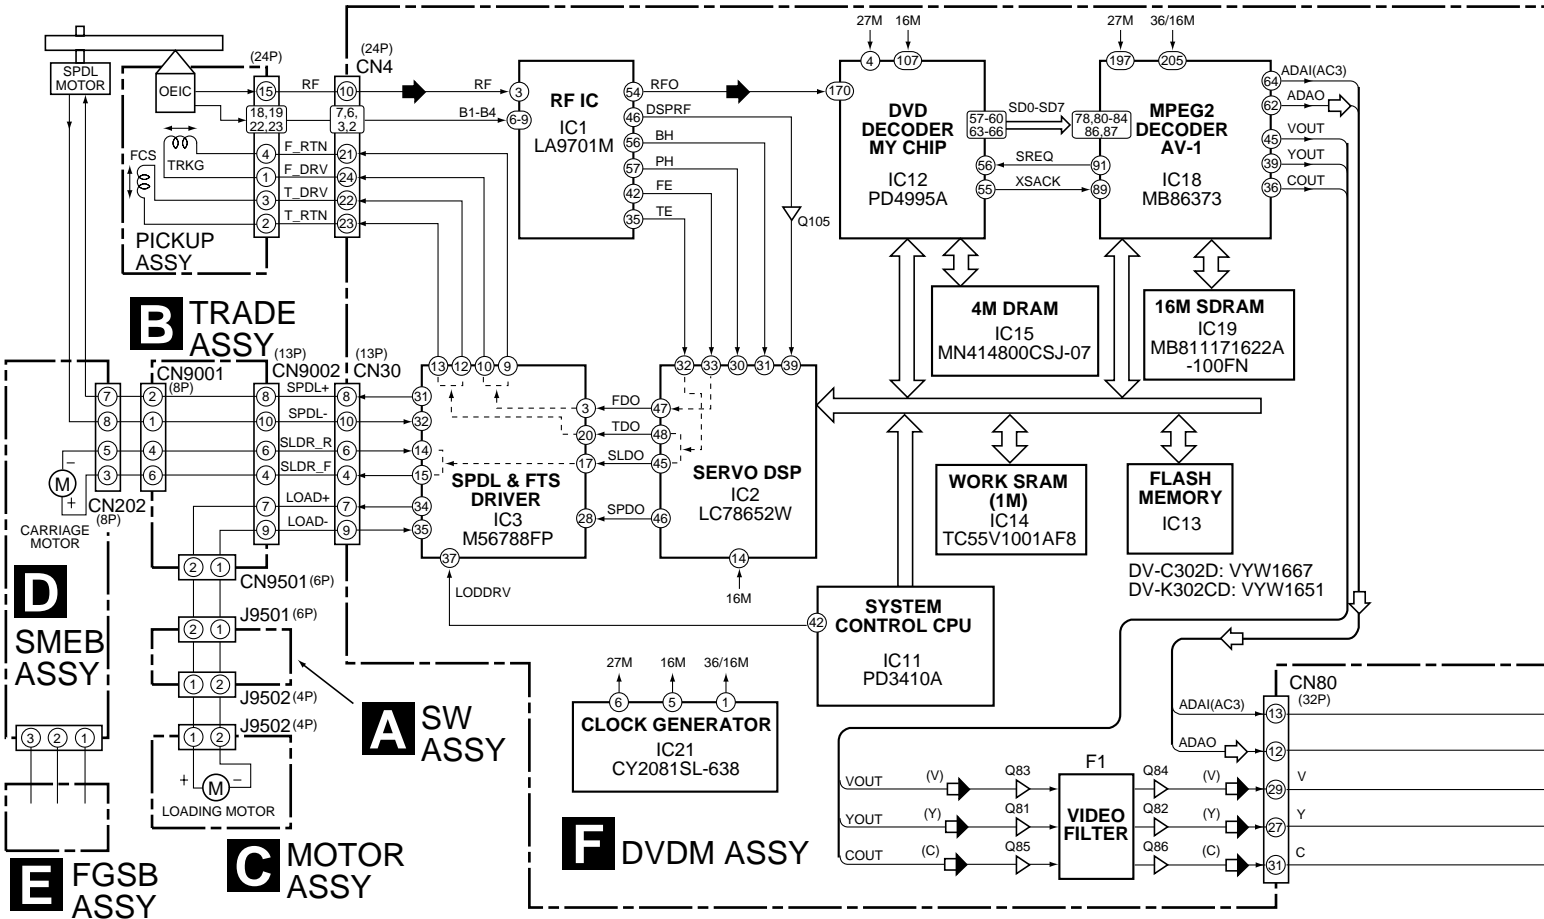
SPDL MOTOR
OEIC
(24P)
15
18,19 22,23
(24P) CN4
10
7,6, 3,2
RF
RF
3
B1-B4
6-9
RF IC
IC1
LA9701M
54 RFO
46 DSPRF
56 BH
57 PH
42 FE
35 TE
Q105
27M 16M
4 107
170
DVD DECODER MY CHIP
IC12
PD4995A
57-60 63-66
SD0-SD7
56 SREQ
55 XSACK
27M 36/16M
197 205
78,80-84 86,87
91
89
MPEG2 DECODER AV-1
IC18
MB86373
64 ADAI(AC3)
62 ADAO
45 VOUT
39 YOUT
36 COUT
FCS
TRKG
4 F_RTN 21
1 F_DRV 24
3 T_DRV 22
2 T_RTN 23
PICKUP ASSY
B TRADE ASSY
4M DRAM
IC15
MN414800CSJ-07
16M SDRAM
IC19
MB811171622A -100FN
CN9001 (8P)
(13P) CN9002
(13P) CN30
7 2 8 SPDL+ 8 31
8 1 10 SPDL- 10 32
5 4 6 SLDR_R 6 14
3 6 4 SLDR_F 4 15
7 LOAD+ 7 34
9 LOAD- 9 35
13 12 10 9
32 33 30 31 39
3 FDO 47
20 TDO 48
17 SLDO 45
28 SPDO 46
SPDL & FTS DRIVER
IC3
M56788FP
37
SERVO DSP
IC2
LC78652W
14
16M
LODDRV
M
CN202 (8P)
CARRIAGE MOTOR
WORK SRAM (1M)
IC14
TC55V1001AF8
FLASH MEMORY
IC13
DV-C302D: VYW1667
DV-K302CD: VYW1651
D SMEB ASSY
2 1 CN9501 (6P)
J9501 (6P) 2 1
1 2 J9502 (4P)
J9502 (4P) 1 2
A SW ASSY
LOADING MOTOR
M
3 2 1
E FGSB ASSY
C MOTOR ASSY
SYSTEM CONTROL CPU
42
IC11
PD3410A
27M 16M 36/16M
6 5 1
CLOCK GENERATOR
IC21
CY2081SL-638
F DVDM ASSY
CN80 (32P)
ADAI(AC3) 13
ADAO 12
VOUT (V) Q83
YOUT (Y) Q81
COUT (C) Q85
F1
VIDEO FILTER
Q84 (V) 29 V
Q82 (Y) 27 Y
Q86 (C) 31 C